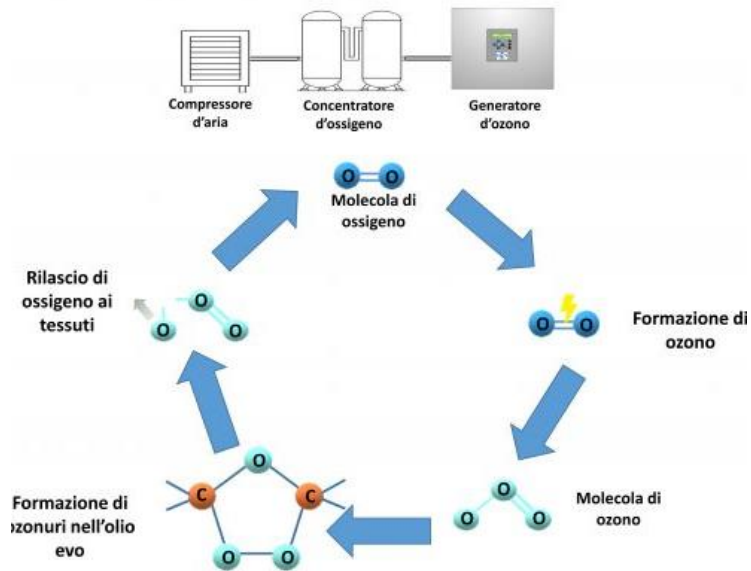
Compressore d'aria

Concentratore d'ossigeno

Generatore d'ozono

O O

Molecola di ossigeno

O O

Formazione di ozono

O O O

Molecola di ozono

O C C O O

Formazione di ozonuri nell'olio evo

O O O

Rilascio di ossigeno ai tessuti